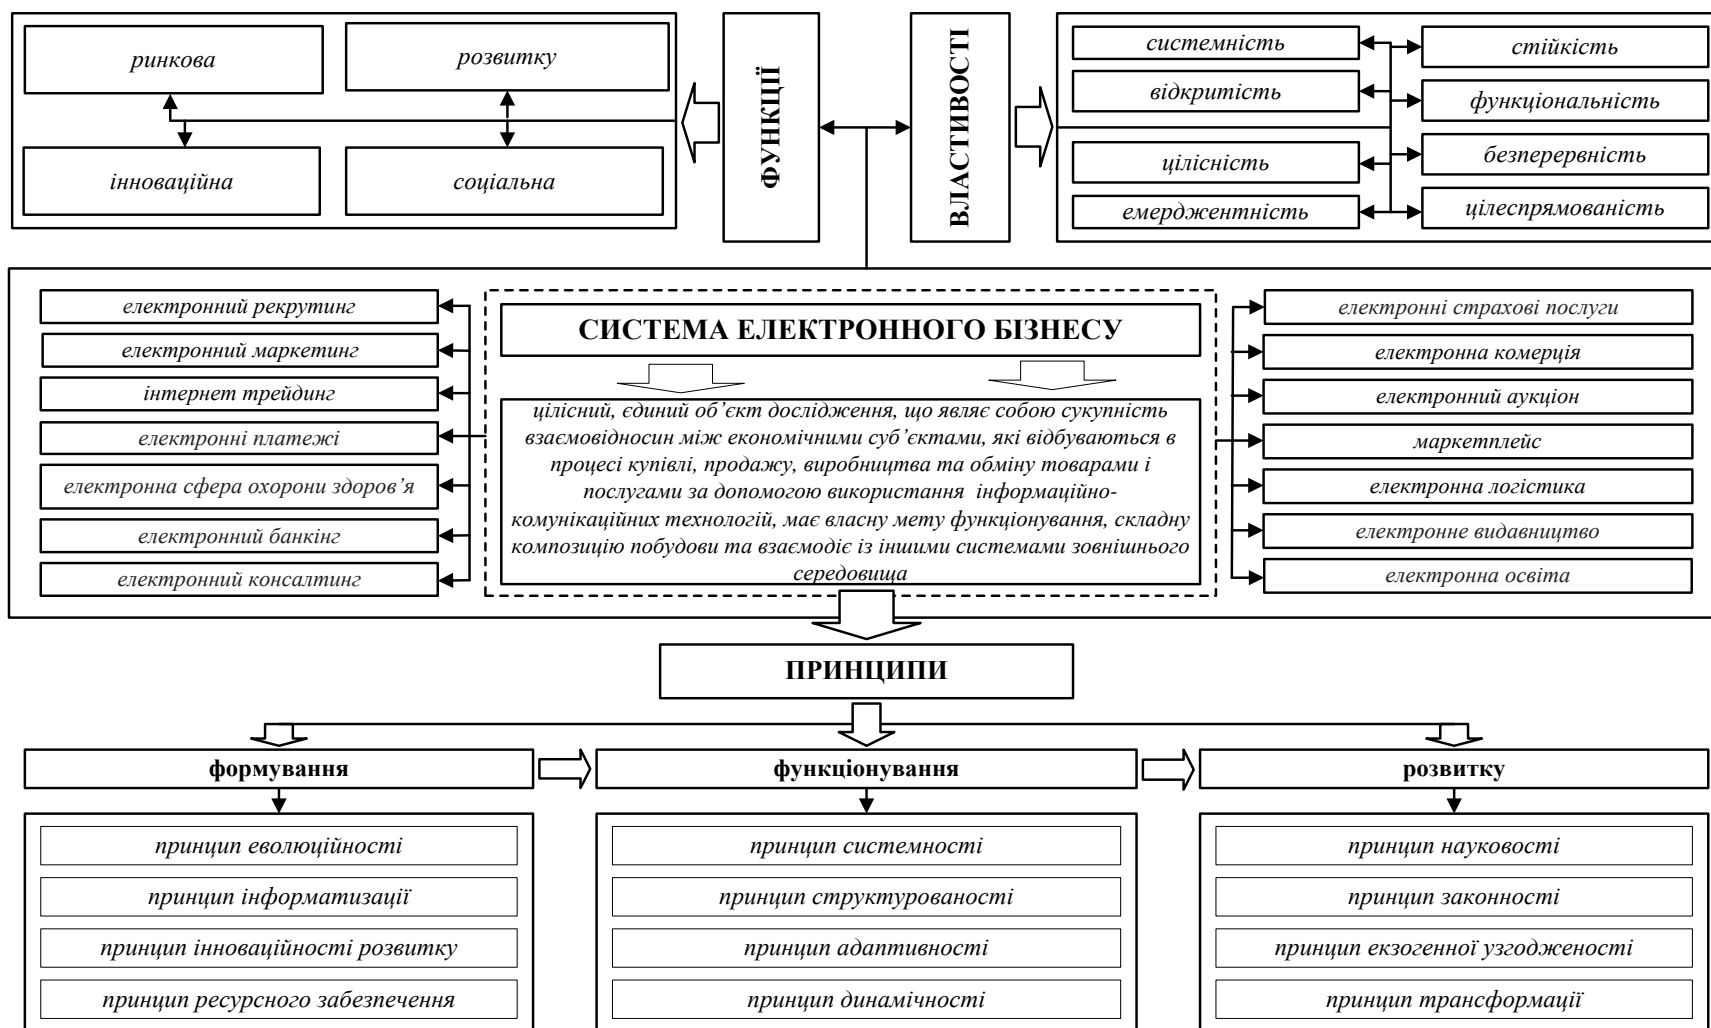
ринкова

розвитку

інноваційна

соціальна

ФУНКЦІЇ

ВЛАСТИВОСТІ

системність

відкритість

цілісність

емерджентність

стійкість

функціональність

безперервність

цілеспрямованість

електронний рекрутинг

електронний маркетинг

інтернет трейдинг

електронні платежі

електронна сфера охорони здоров'я

електронний банкінг

електронний консалтинг

СИСТЕМА ЕЛЕКТРОННОГО БІЗНЕСУ

цілісний, єдиний об'єкт дослідження, що являє собою сукупність взаємовідносин між економічними суб'єктами, які відбуваються в процесі купівлі, продажу, виробництва та обміну товарами і послугами за допомогою використання інформаційно-комунікаційних технологій, має власну мету функціонування, складну композицію побудови та взаємодіє із іншими системами зовнішнього середовища

електронні страхові послуги

електронна комерція

електронний аукціон

маркетплейс

електронна логістика

електронне видавництво

електронна освіта

ПРИНЦИПИ

формування

функціонування

розвитку

принцип еволюційності

принцип інформатизації

принцип інноваційності розвитку

принцип ресурсного забезпечення

принцип системності

принцип структурованості

принцип адаптивності

принцип динамічності

принцип науковості

принцип законності

принцип екзогенної узгодженості

принцип трансформації